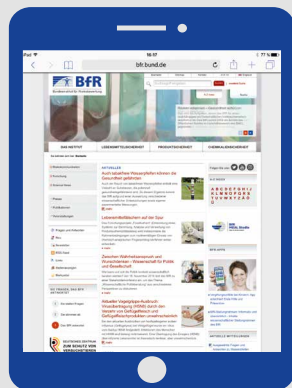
iPad
16:17
77 %
bfr.bund.de
BfR
Bundesinstitut für Risikobewertung
DAS INSTITUT
LEBENSMITTELSICHERHEIT
PRODUKTSICHERHEIT
CHEMIKALIENSICHERHEIT
AKTUELLES
Auch scharfes Pfeffer können die Gesundheit gefährden
Lebensmittelbildchen auf der Spur
Zwischen Wahrnehmung und Wissenschaft
Pressestelle
A B C D E F G H
I J K L M N O P Q R S T U V W X Y Z
BfR-APPS
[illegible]
DEUTSCHES ZENTRUM ZUM SCHUTZ VON VERSUCHSTIEREN